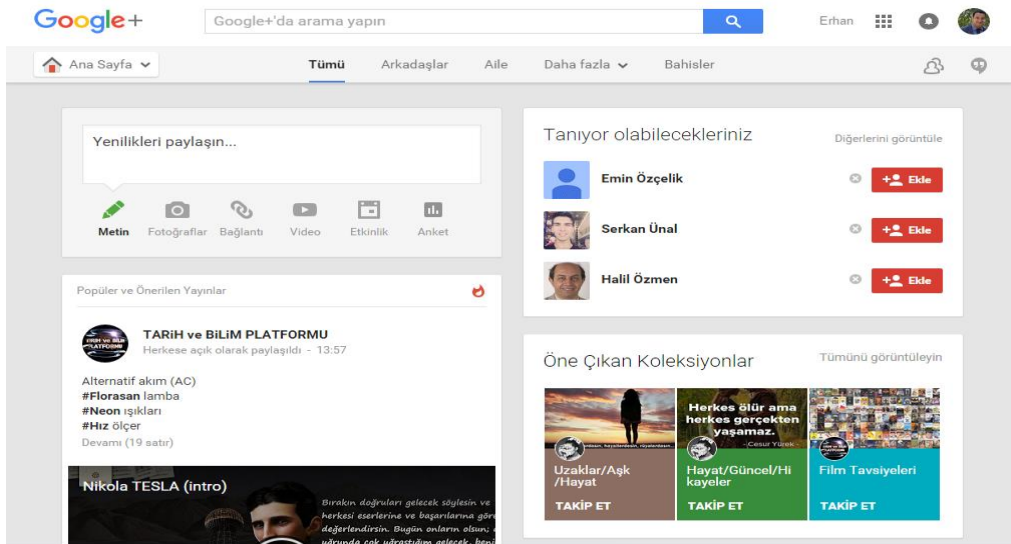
Google+ Google+'da arama yapın Erhan

Ana Sayfa Tümü Arkadaşlar Aile Daha fazla Bahisler

Yenilikleri paylaşın...

Metin Fotoğraflar Bağlantı Video Etkinlik Anket

Popüler ve Önerilen Yayınlar

TARİH ve BİLİM PLATFORMU
Herkese açık olarak paylaşıldı - 13:57

Alternatif akım (AC)
#Florasan lamba
#Neon ışıkları
#Hız ölçer
Devamı (19 satır)

Nikola TESLA (intro)

Bırakın doğruları gelecek söylesin ve herkesi eserlerine ve başarılarına göre değerlendirsin. Bugün onların olsun; uğrunda çok uğraştığım gelecek, beni

Tanıyor olabilecekleriniz Diğerlerini görüntüle

Emin Özçelik Ekle
Serkan Ünal Ekle
Halil Özmen Ekle

Öne Çıkan Koleksiyonlar Tümünü görüntüleyin

Herkes ölür ama herkes gerçekten yaşamaz.
-Cesur Yürek

Uzaklar/Aşk/Hayat
TAKİP ET

Hayat/Güncel/Hikayeler
TAKİP ET

Film Tavsiyeleri
TAKİP ET